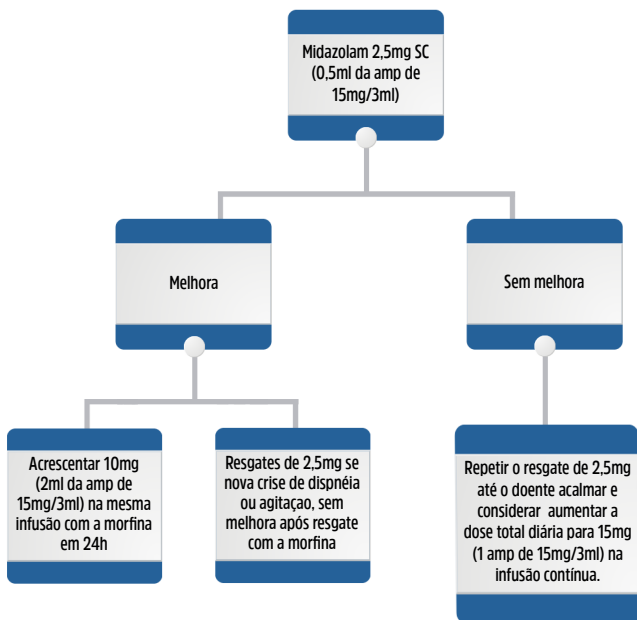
Midazolam 2,5mg SC (0,5ml da amp de 15mg/3ml)

Melhora

Sem melhora

Acrescentar 10mg (2ml da amp de 15mg/3ml) na mesma infusão com a morfina em 24h

Resgates de 2,5mg se nova crise de dispnéia ou agitaçao, sem melhora após resgate com a morfina

Repetir o resgate de 2,5mg até o doente acalmar e considerar aumentar a dose total diária para 15mg (1 amp de 15mg/3ml) na infusão contínua.